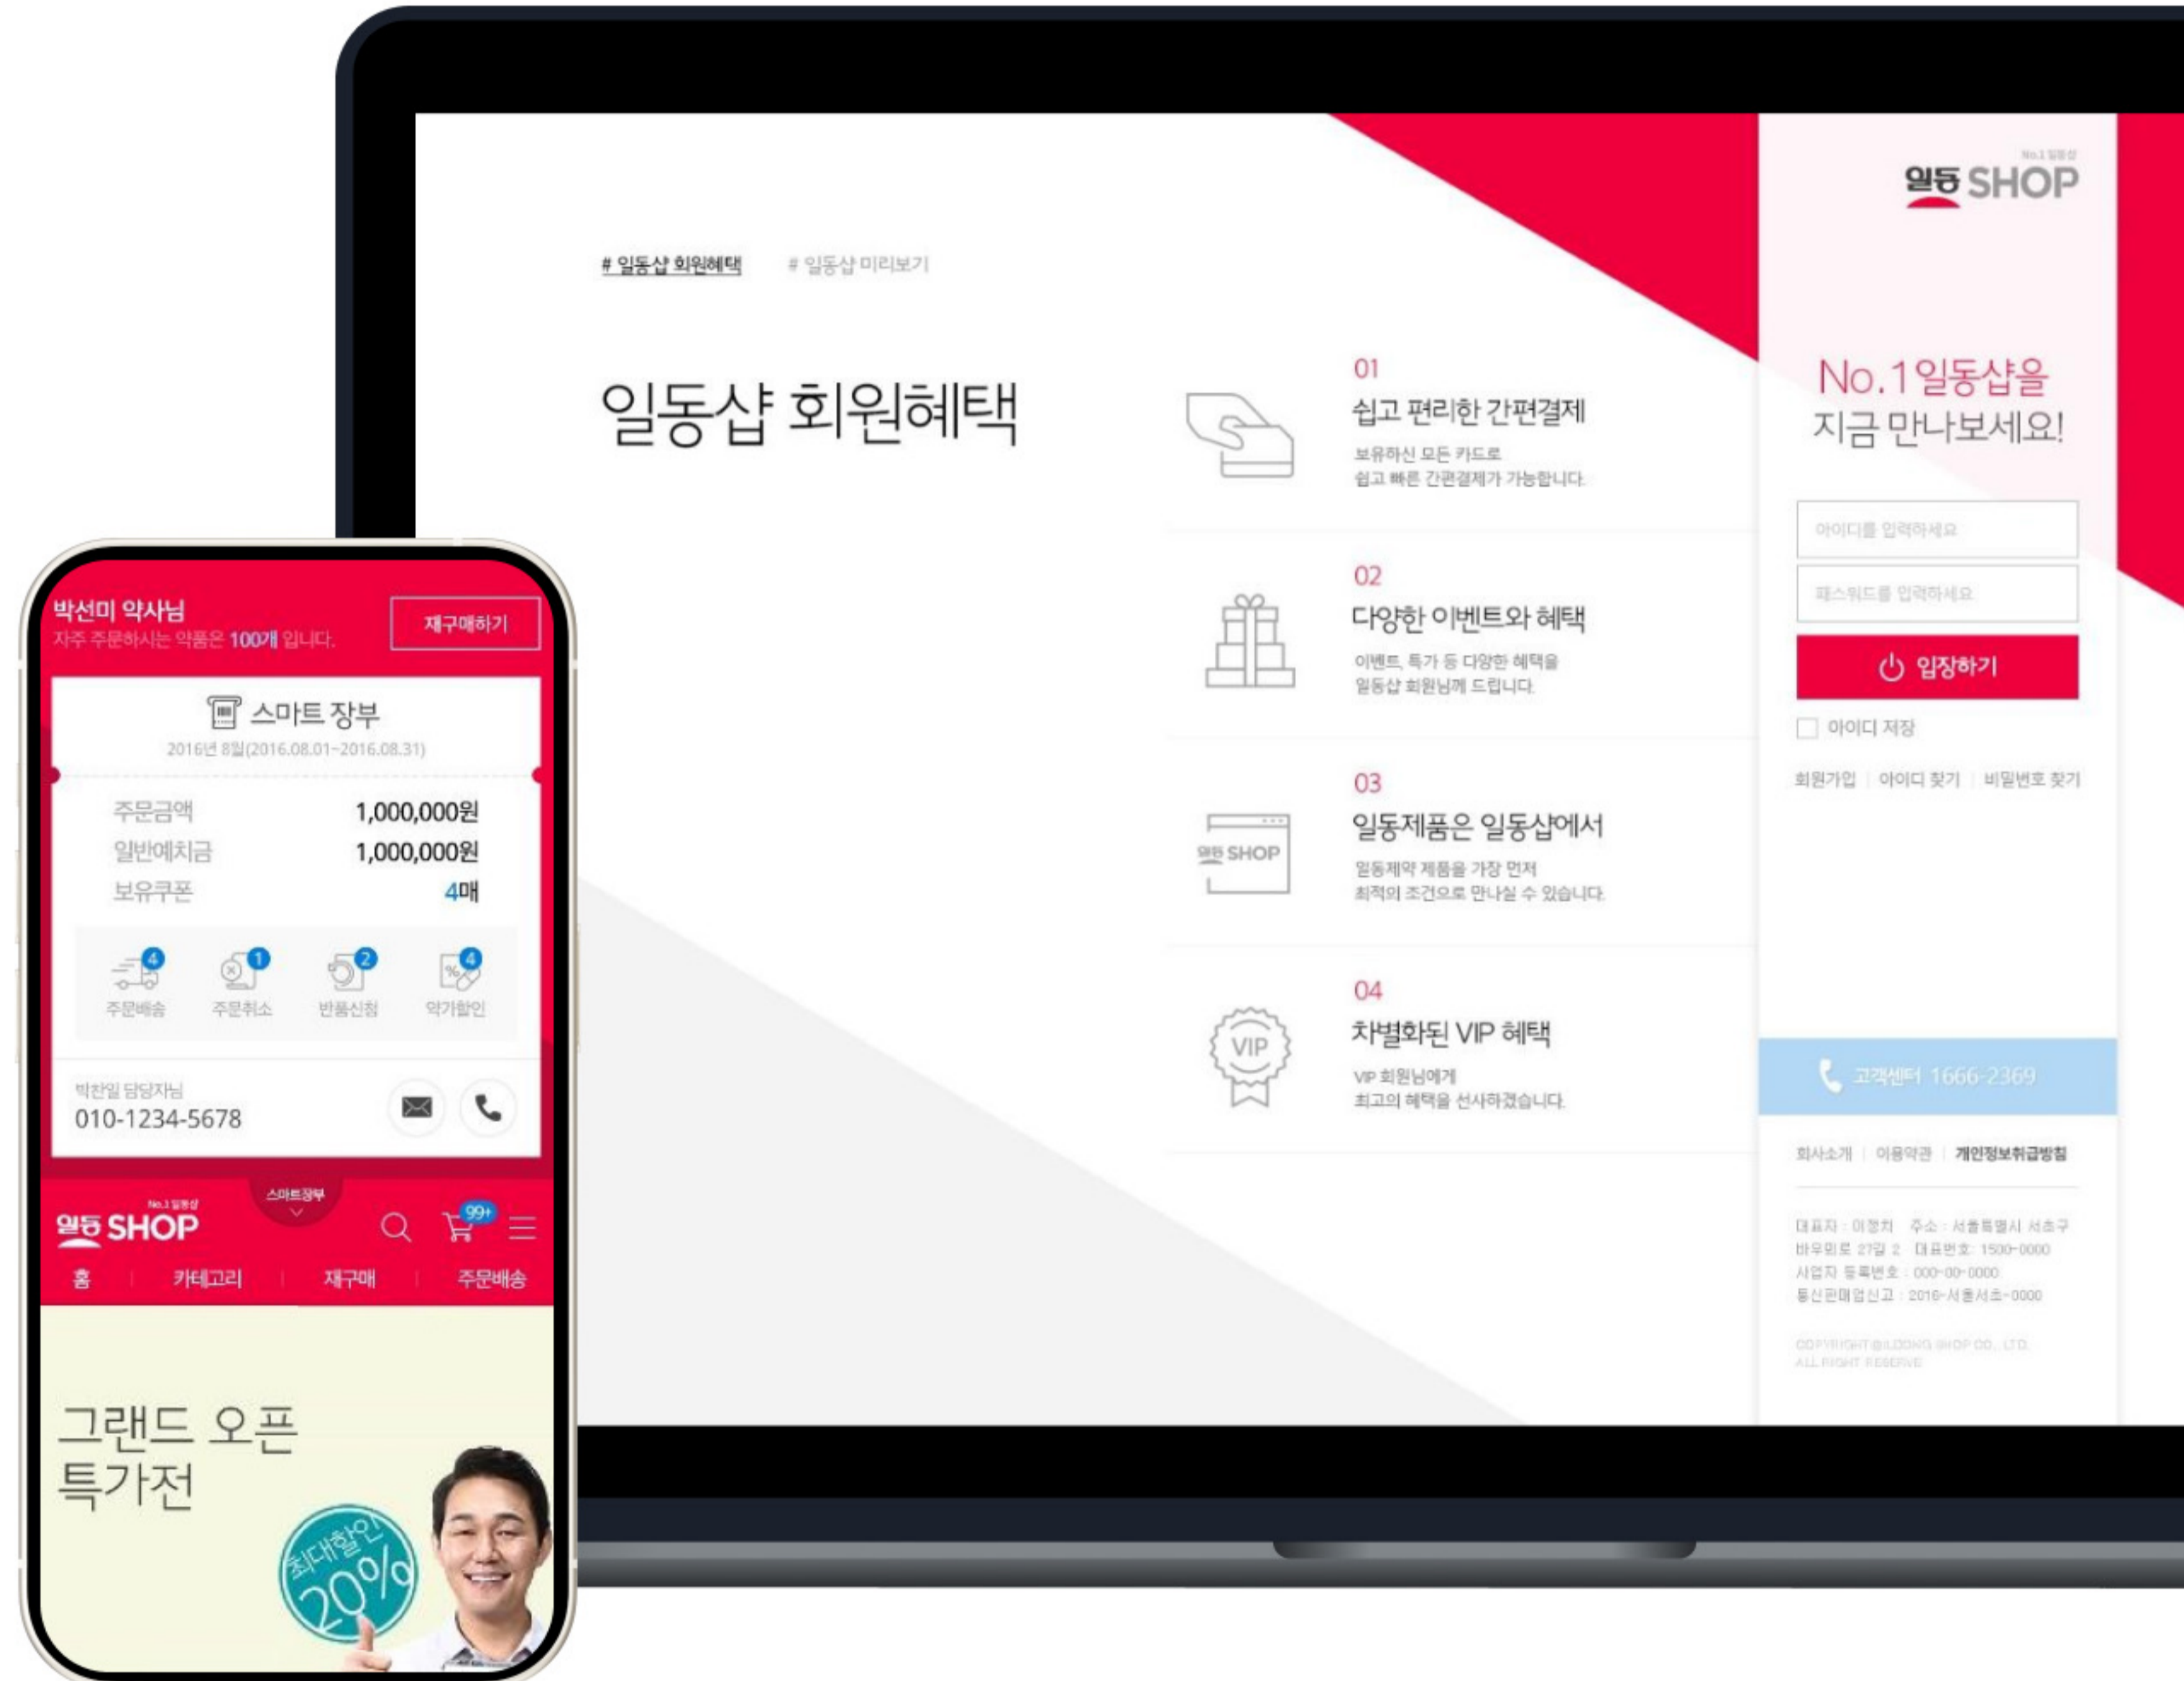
# 일동샵 회원혜택 # 일동샵 미리보기

일동샵 회원혜택

01
쉽고 편리한 간편결제
보유하신 모든 카드로
쉽고 빠른 간편결제가 가능합니다.

02
다양한 이벤트와 혜택
이벤트, 특가 등 다양한 혜택을
일동샵 회원님께 드립니다.

03
일동제품은 일동샵에서
일동제약 제품을 가장 먼저
최적의 조건으로 만나실 수 있습니다.

04
차별화된 VIP 혜택
VIP 회원님에게
최고의 혜택을 선사하겠습니다.

No.1 일동샵
일동 SHOP

No.1 일동샵을
지금 만나보세요!

아이디를 입력하세요
패스워드를 입력하세요
입장하기
아이디 저장
회원가입 | 아이디 찾기 | 비밀번호 찾기

고객센터 1666-2369

회사소개 | 이용약관 | 개인정보취급방침

대표자 : 이정치 주소 : 서울특별시 서초구 바우뫼로 27길 2 대표번호 : 1500-0000
사업자 등록번호 : 000-00-0000
통신판매업신고 : 2016-서울서초-0000

COPYRIGHT @ILDONG SHOP CO., LTD.
ALL RIGHT RESERVE

박선미 약사님
자주 주문하시는 약품은 100개 입니다.
재구매하기

스마트 장부
2016년 8월(2016.08.01~2016.08.31)

| 주문금액 | 1,000,000원 |
|---|---|
| 일반예치금 | 1,000,000원 |
| 보유쿠폰 | 4매 |

4 주문배송
1 주문취소
2 반품신청
4 약가할인

박찬일 담당자님
010-1234-5678

스마트장부
No.1 일동샵
일동 SHOP
99+
홈 | 카테고리 | 재구매 | 주문배송

그랜드 오픈
특가전
최대할인
20%